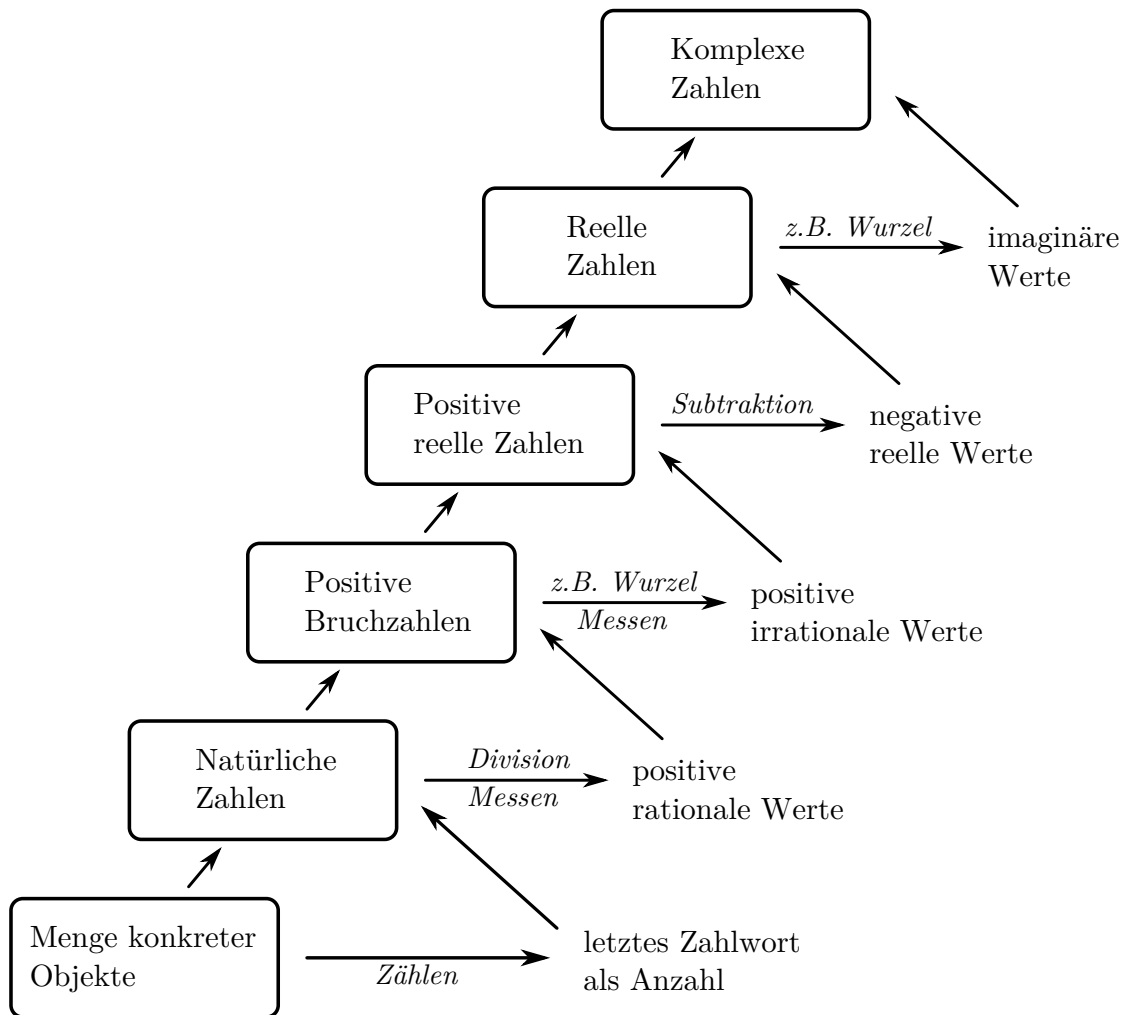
Komplexe Zahlen

Reelle Zahlen

z.B. Wurzel

imaginäre Werte

Positive reelle Zahlen

Subtraktion

negative reelle Werte

Positive Bruchzahlen

z.B. Wurzel
Messen

positive irrationale Werte

Natürliche Zahlen

Division
Messen

positive rationale Werte

Menge konkreter Objekte

Zählen

letztes Zahlwort als Anzahl